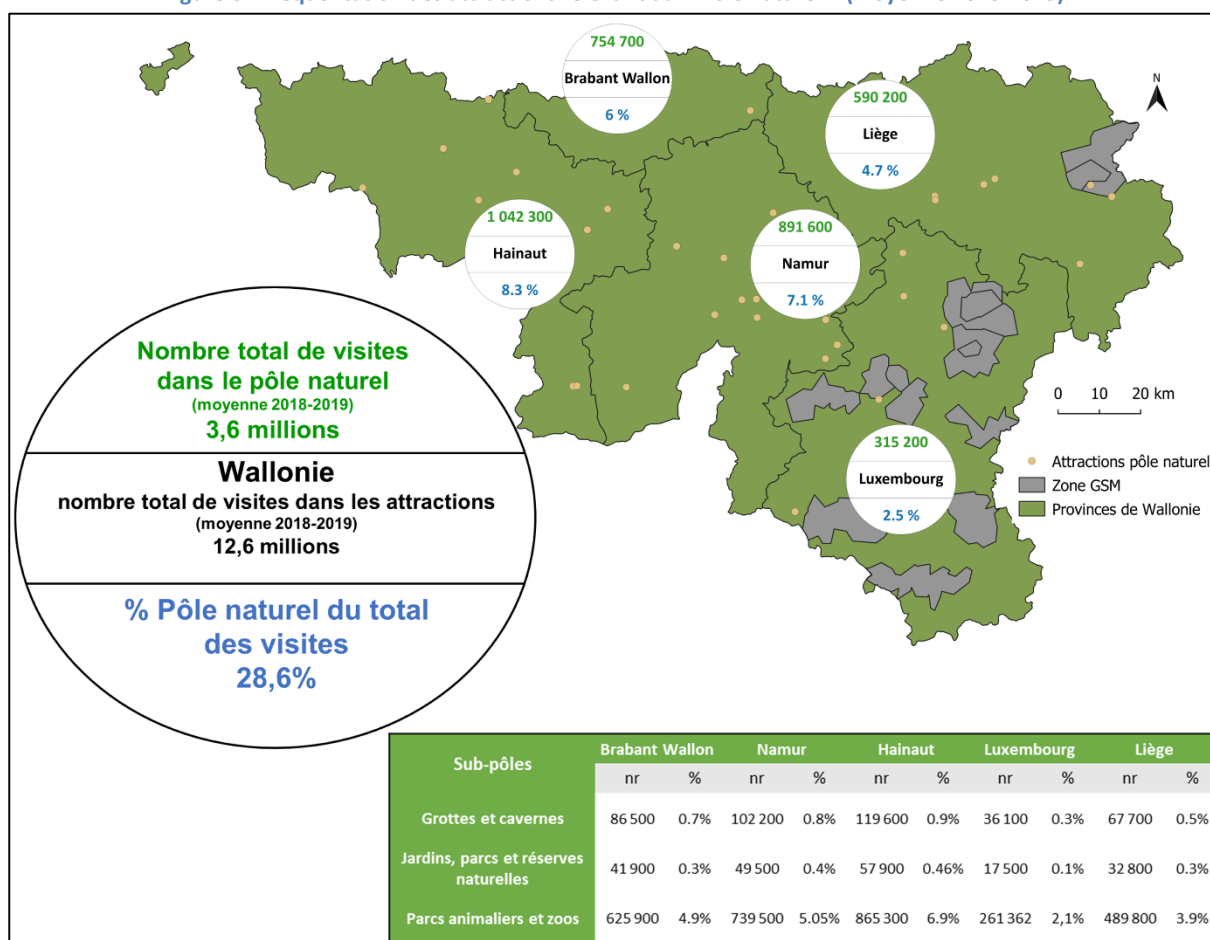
754 700
Brabant Wallon
6 %

590 200
Liège
4.7 %

1 042 300
Hainaut
8.3 %

891 600
Namur
7.1 %

315 200
Luxembourg
2.5 %

N

0 10 20 km

Attractions pôle naturel
Zone GSM
Provinces de Wallonie

Nombre total de visites dans le pôle naturel
(moyenne 2018-2019)
3,6 millions

Wallonie
nombre total de visites dans les attractions
(moyenne 2018-2019)
12,6 millions

% Pôle naturel du total des visites
28,6%

| Sub-pôles | Brabant Wallon nr | Brabant Wallon % | Namur nr | Namur % | Hainaut nr | Hainaut % | Luxembourg nr | Luxembourg % | Liège nr | Liège % |
|---|---|---|---|---|---|---|---|---|---|---|
| Grottes et cavernes | 86 500 | 0.7% | 102 200 | 0.8% | 119 600 | 0.9% | 36 100 | 0.3% | 67 700 | 0.5% |
| Jardins, parcs et réserves naturelles | 41 900 | 0.3% | 49 500 | 0.4% | 57 900 | 0.46% | 17 500 | 0.1% | 32 800 | 0.3% |
| Parcs animaliers et zoos | 625 900 | 4.9% | 739 500 | 5.05% | 865 300 | 6.9% | 261 362 | 2,1% | 489 800 | 3.9% |